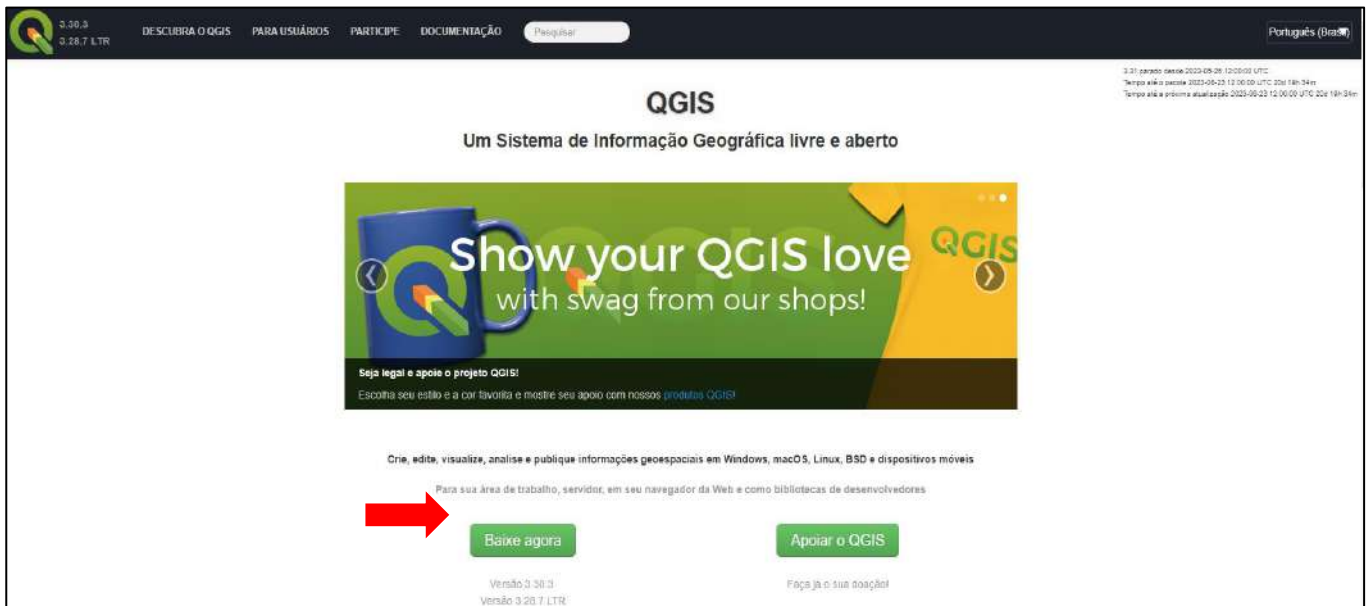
3.30.3
3.28.7 LTR

DESCUBRA O QGIS PARA USUÁRIOS PARTICIPE DOCUMENTAÇÃO Pesquisar

Português (Brasil)

3.31 parado desde 2023-06-26 12:00:00 UTC
Tempo até o pacote 2023-06-23 12:00:00 UTC 20d 18h 34m
Tempo até a próxima atualização 2023-06-23 12:00:00 UTC 20d 18h 34m

QGIS

Um Sistema de Informação Geográfica livre e aberto

Show your QGIS love
with swag from our shops!

QGIS

Seja legal e apoie o projeto QGIS!
Escolha seu estilo e a cor favorita e mostre seu apoio com nossos produtos QGIS!

Crie, edite, visualize, analise e publique informações geoespaciais em Windows, macOS, Linux, BSD e dispositivos móveis

Para sua área de trabalho, servidor, em seu navegador da Web e como bibliotecas de desenvolvedores

Baixe agora

Apoiar o QGIS

Versão 3.30.3
Versão 3.28.7 LTR

Faça já a sua doação!